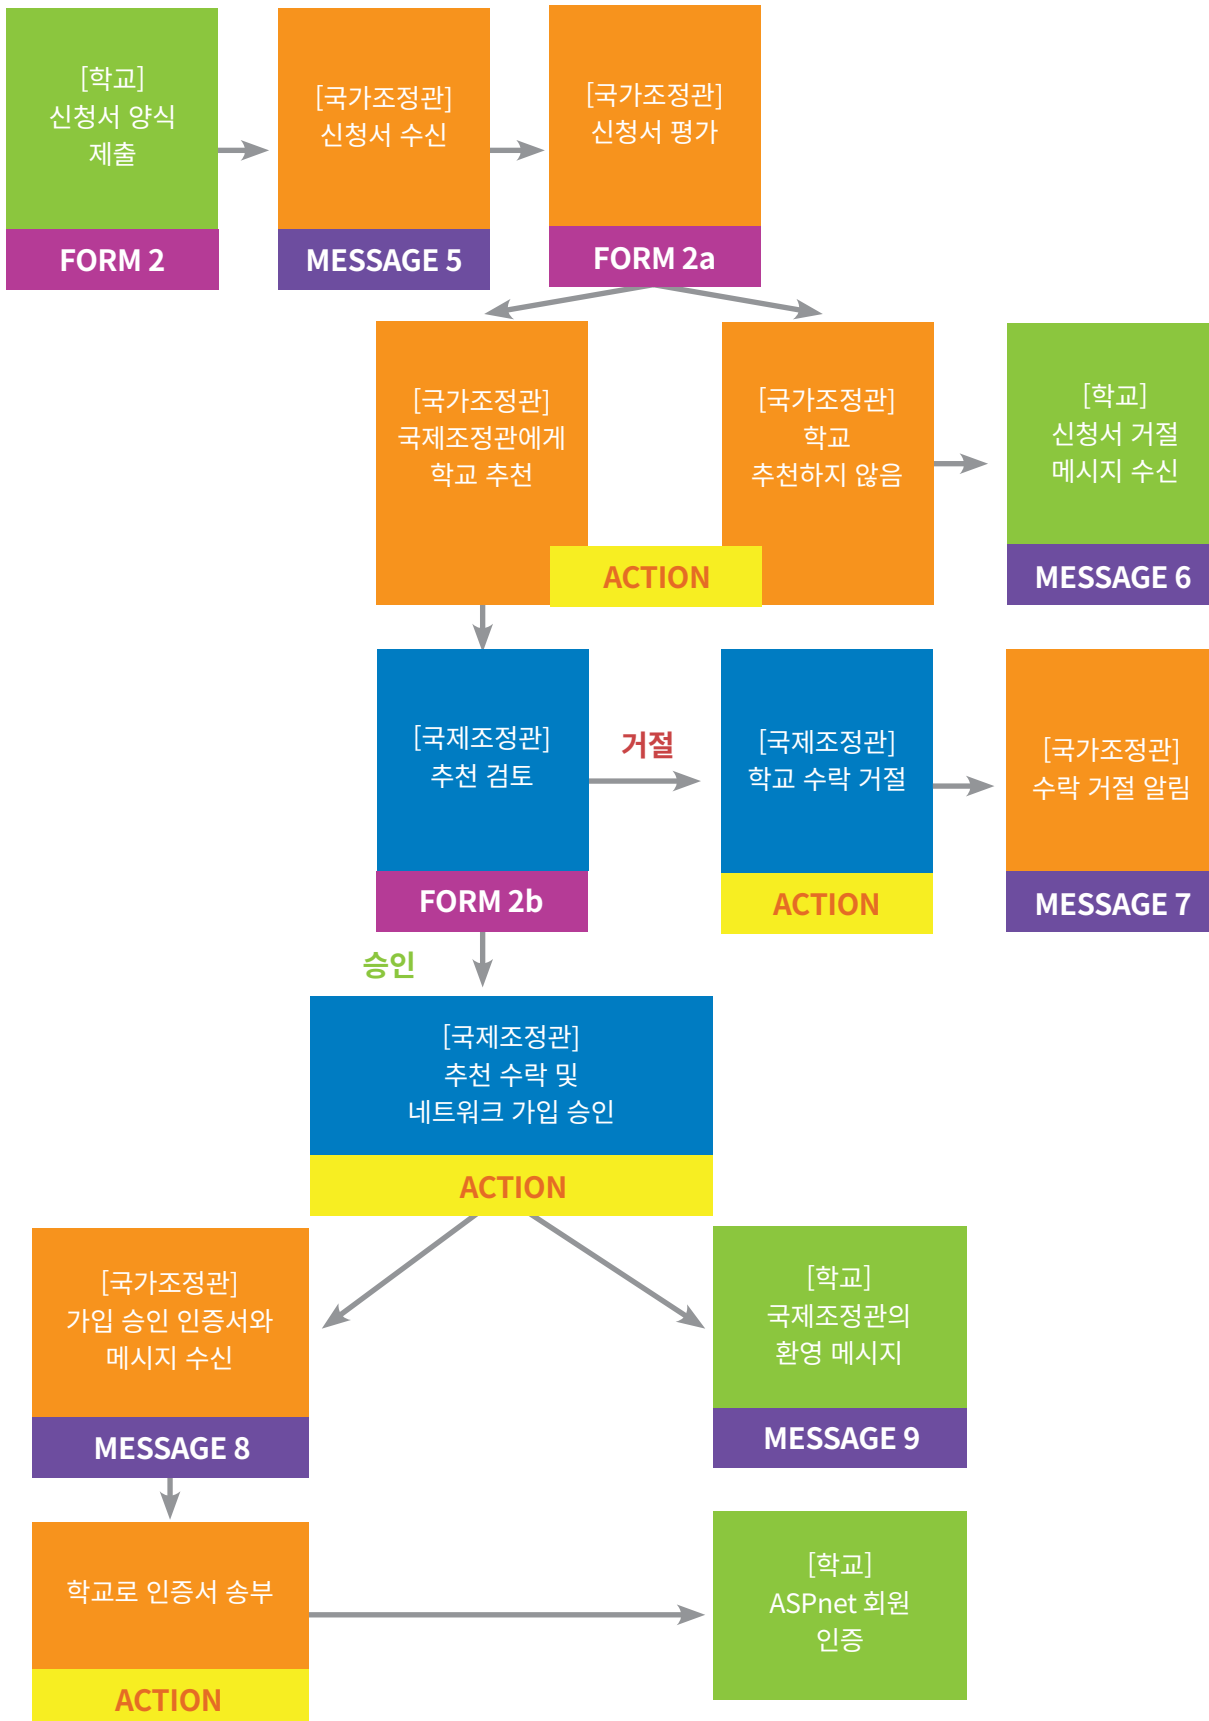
[학교]
신청서 양식
제출

FORM 2

[국가조정관]
신청서 수신

MESSAGE 5

[국가조정관]
신청서 평가

FORM 2a

[국가조정관]
국제조정관에게
학교 추천

ACTION

[국가조정관]
학교
추천하지 않음

[학교]
신청서 거절
메시지 수신

MESSAGE 6

[국제조정관]
추천 검토

FORM 2b

거절

[국제조정관]
학교 수락 거절

ACTION

[국가조정관]
수락 거절 알림

MESSAGE 7

승인

[국제조정관]
추천 수락 및
네트워크 가입 승인

ACTION

[국가조정관]
가입 승인 인증서와
메시지 수신

MESSAGE 8

[학교]
국제조정관의
환영 메시지

MESSAGE 9

학교로 인증서 송부

ACTION

[학교]
ASPnet 회원
인증